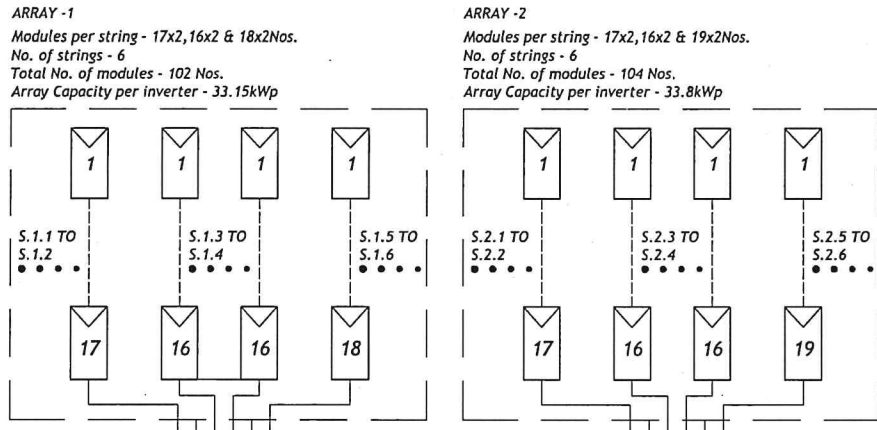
ARRAY -1
Modules per string - 17x2,16x2 & 18x2Nos.
No. of strings - 6
Total No. of modules - 102 Nos.
Array Capacity per inverter - 33.15kWp

1
1
1
1

S.1.1 TO S.1.2
S.1.3 TO S.1.4
S.1.5 TO S.1.6

17
16
16
18

ARRAY -2
Modules per string - 17x2,16x2 & 19x2Nos.
No. of strings - 6
Total No. of modules - 104 Nos.
Array Capacity per inverter - 33.8kWp

1
1
1
1

S.2.1 TO S.2.2
S.2.3 TO S.2.4
S.2.5 TO S.2.6

17
16
16
19